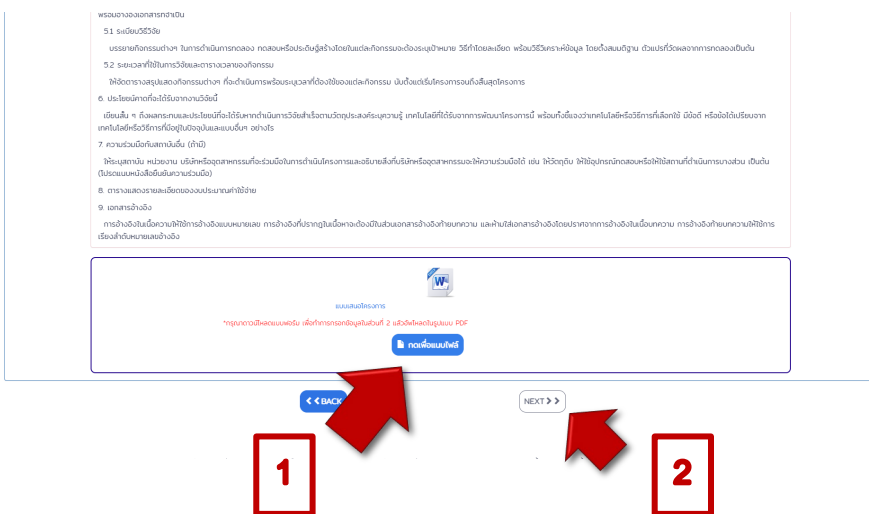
พร้อมอ้างอิงเอกสารกำกับ

5.1 ระเบียบวิธีวิจัย

บรรยายกิจกรรมต่างๆ ในการดำเนินการทดลอง ทดสอบหรือประเมินผู้สร้างโดยในแต่ละกิจกรรมจะต้องระบุเป้าหมาย วิธีทำโดยละเอียด พร้อมวิธีวิเคราะห์ข้อมูล โดยตั้งสมมติฐาน ตัวแปรที่วัดผลจากการทดลองเป็นต้น

5.2 ระยะเวลาที่ใช้ในการวิจัยและตารางเวลาของกิจกรรม

ให้จัดตารางสรุปแสดงกิจกรรมต่างๆ ที่จะดำเนินการพร้อมระบุเวลาที่ต้องใช้ของแต่ละกิจกรรม นับตั้งแต่เริ่มโครงการจนถึงสิ้นสุดโครงการ

6. ประโยชน์ที่จะได้รับจากงานวิจัยนี้

เขียนสั้น ๆ ถึงผลกระทบและประโยชน์ที่จะได้รับหากดำเนินการวิจัยสำเร็จตามวัตถุประสงค์ระบุความรู้ เทคโนโลยีที่ได้รับจากการพัฒนาโครงการนี้ พร้อมทั้งชี้แจงว่าเทคโนโลยีหรือวิธีการที่เลือกใช้ มีข้อดี หรือข้อได้เปรียบจากเทคโนโลยีหรือวิธีการที่มีอยู่ในปัจจุบันและแบบอื่นๆ อย่างไร

7. ความร่วมมือกับสถาบันอื่น (ถ้ามี)

ให้ระบุสถาบัน หน่วยงาน บริษัทหรือภาคอุตสาหกรรมที่จะร่วมมือในการดำเนินโครงการและอธิบายสิ่งที่บริษัทหรืออุตสาหกรรมจะให้ความร่วมมือได้ เช่น ให้วัตถุดิบ ให้ใช้อุปกรณ์ทดสอบหรือให้ใช้สถานที่ดำเนินการบางส่วน เป็นต้น (โปรดแนบหนังสือยืนยันความร่วมมือ)

8. ตารางแสดงรายละเอียดของงบประมาณค่าใช้จ่าย

9. เอกสารอ้างอิง

การอ้างอิงในเนื้อความให้ใช้การอ้างอิงแบบหมายเลข การอ้างอิงที่ปรากฏในเนื้อหาจะต้องมีในส่วนเอกสารอ้างอิงท้ายบทความ และห้ามใส่เอกสารอ้างอิงโดยปราศจากการอ้างอิงในเนื้อบทความ การอ้างอิงท้ายบทความให้ใช้การเรียงลำดับหมายเลขอ้างอิง

แบบเสนอโครงการ

*กรุณาดาวน์โหลดแบบฟอร์ม เพื่อทำการกรอกข้อมูลในส่วนที่ 2 แล้วอัพโหลดในรูปแบบ PDF

กดเพื่อแนบไฟล์

< < BACK

NEXT > >

1

2